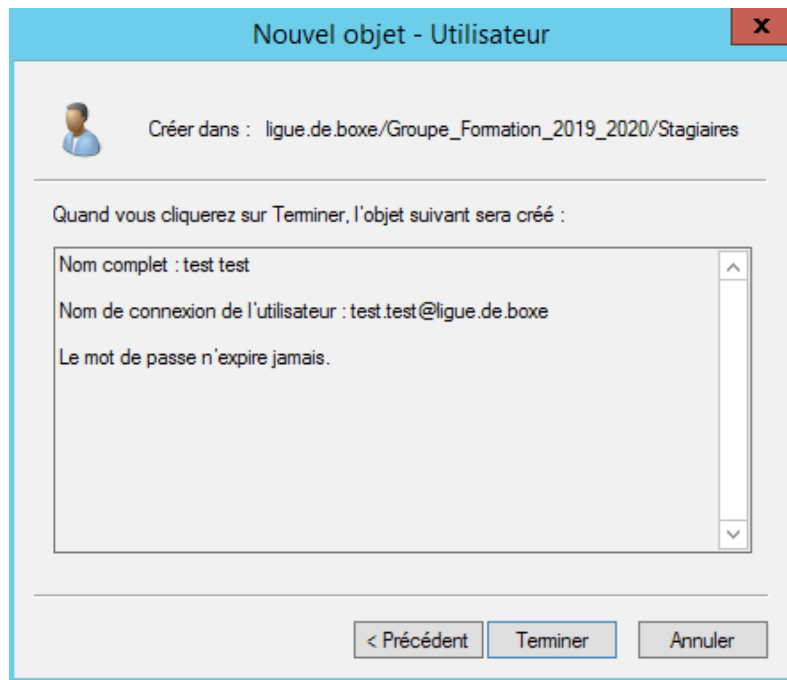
Nouvel objet - Utilisateur

x

Créer dans : ligue.de.boxe/Groupe_Formation_2019_2020/Stagiaires

Quand vous cliquerez sur Terminer, l'objet suivant sera créé :

Nom complet : test test

Nom de connexion de l'utilisateur : test.test@ligue.de.boxe

Le mot de passe n'expire jamais.

< Précédent

Terminer

Annuler